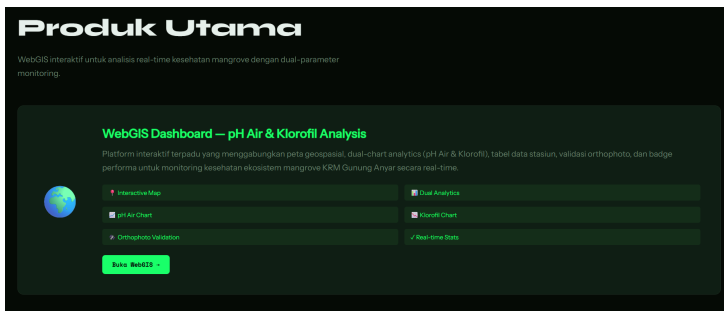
Produk Utama

WebGIS interaktif untuk analisis real-time kesehatan mangrove dengan dual-parameter monitoring.

WebGIS Dashboard — pH Air & Klorofil Analysis

Platform interaktif terpadu yang menggabungkan peta geospasial, dual-chart analytics (pH Air & Klorofil), tabel data stasiun, validasi orthophoto, dan badge performa untuk monitoring kesehatan ekosistem mangrove KRM Gunung Anyar secara real-time.

📍 Interactive Map

📊 Dual Analytics

📈 pH Air Chart

📉 Klorofil Chart

🛰 Orthophoto Validation

✓ Real-time Stats

Buka WebGIS →